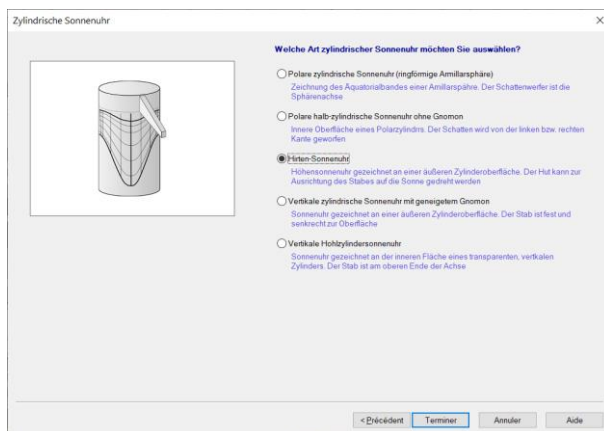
Zylindrische Sonnenuhr

Welche Art zylindrischer Sonnenuhr möchten Sie auswählen?

Polare zylindrische Sonnenuhr (ringförmige Armillarsphäre)

Zeichnung des Äquatorialbandes einer Amillarsphäre. Der Schattenwerfer ist die Sphärenachse

Polare halb-zylindrische Sonnenuhr ohne Gnomon

Innere Oberfläche eines Polarzylindrs. Der Schatten wird von der linken bzw. rechten Kante geworfen

Hirten-Sonnenuhr

Höhensonnenuhr gezeichnet an einer äußeren Zylinderoberfläche. Der Hut kann zur Ausrichtung des Stabes auf die Sonne gedreht werden

Vertikale zylindrische Sonnenuhr mit geneigtem Gnomon

Sonnenuhr gezeichnet an einer äußeren Zylinderoberfläche. Der Stab ist fest und senkrecht zur Oberfläche

Vertikale Hohlzylindersonnenuhr

Sonnenuhr gezeichnet an der inneren Fläche eines transparenten, vertkalen Zylinders. Der Stab ist am oberen Ende der Achse

< Précédent Terminer Annuler Aide